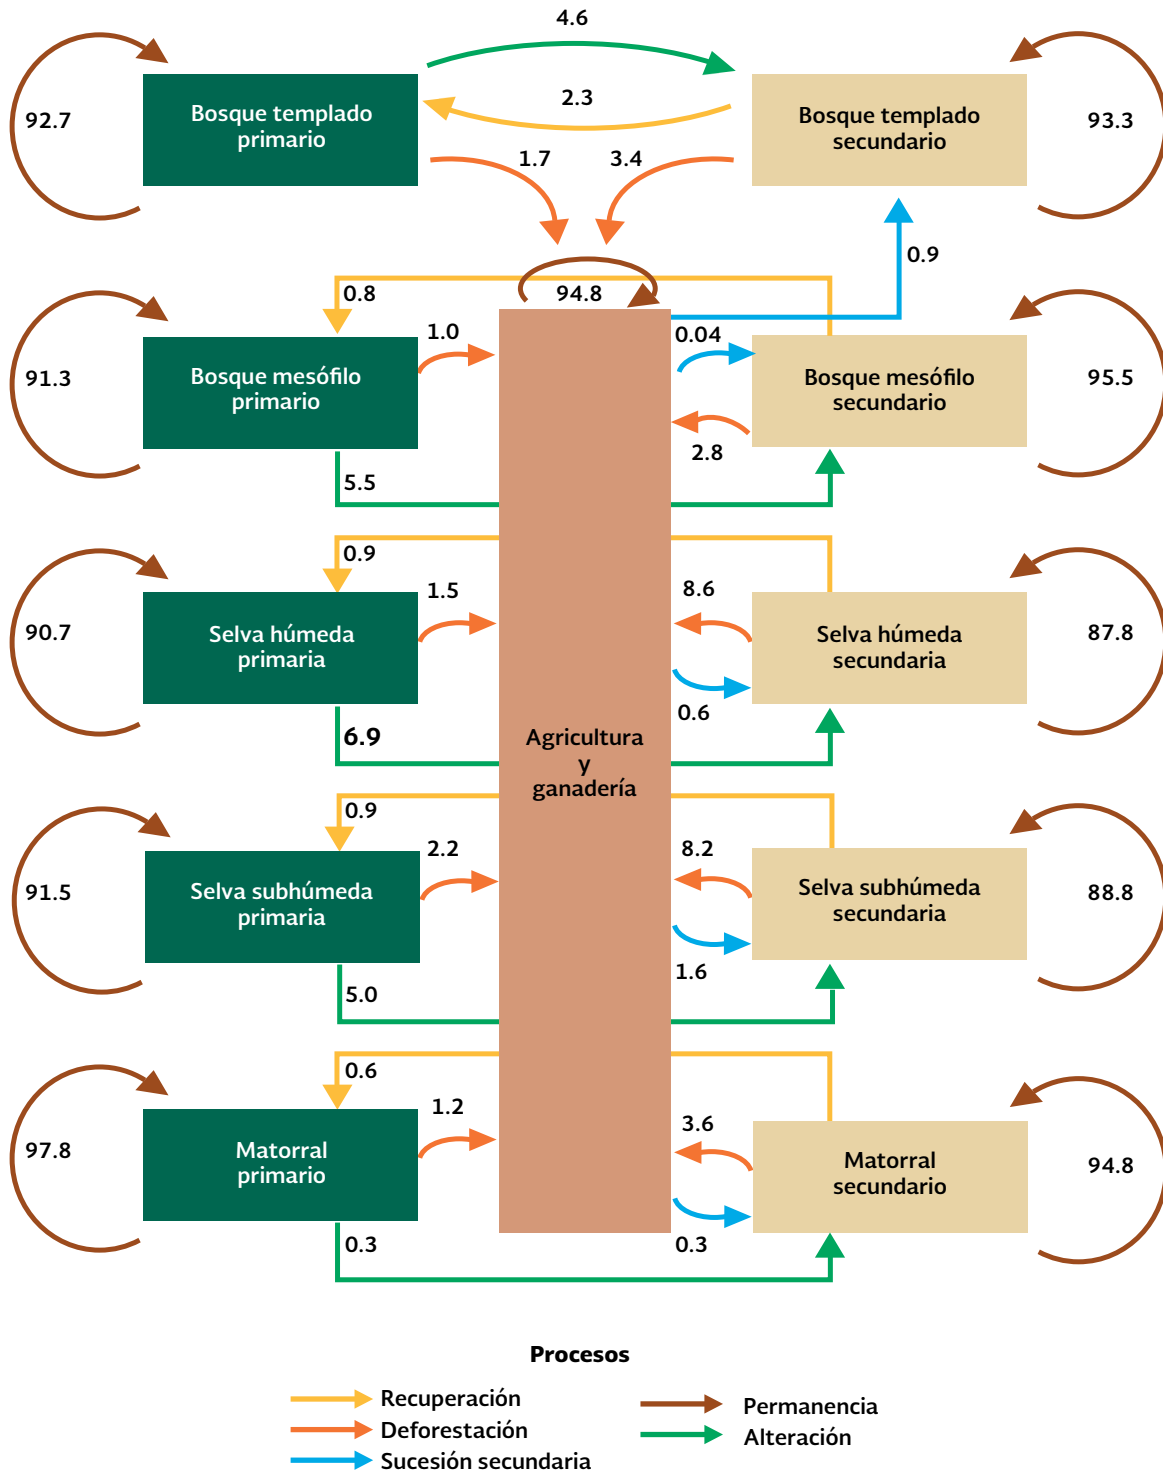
4.6

92.7

Bosque templado primario

2.3

Bosque templado secundario

93.3

1.7

3.4

0.9

94.8

0.8

91.3

Bosque mesófilo primario

1.0

0.04

Bosque mesófilo secundario

95.5

2.8

5.5

0.9

90.7

Selva húmeda primaria

1.5

8.6

Selva húmeda secundaria

87.8

0.6

6.9

Agricultura y ganadería

0.9

91.5

Selva subhúmeda primaria

2.2

8.2

Selva subhúmeda secundaria

88.8

1.6

5.0

0.6

97.8

Matorral primario

1.2

3.6

Matorral secundario

94.8

0.3

0.3

Procesos

Recuperación
Deforestación
Sucesión secundaria

Permanencia
Alteración